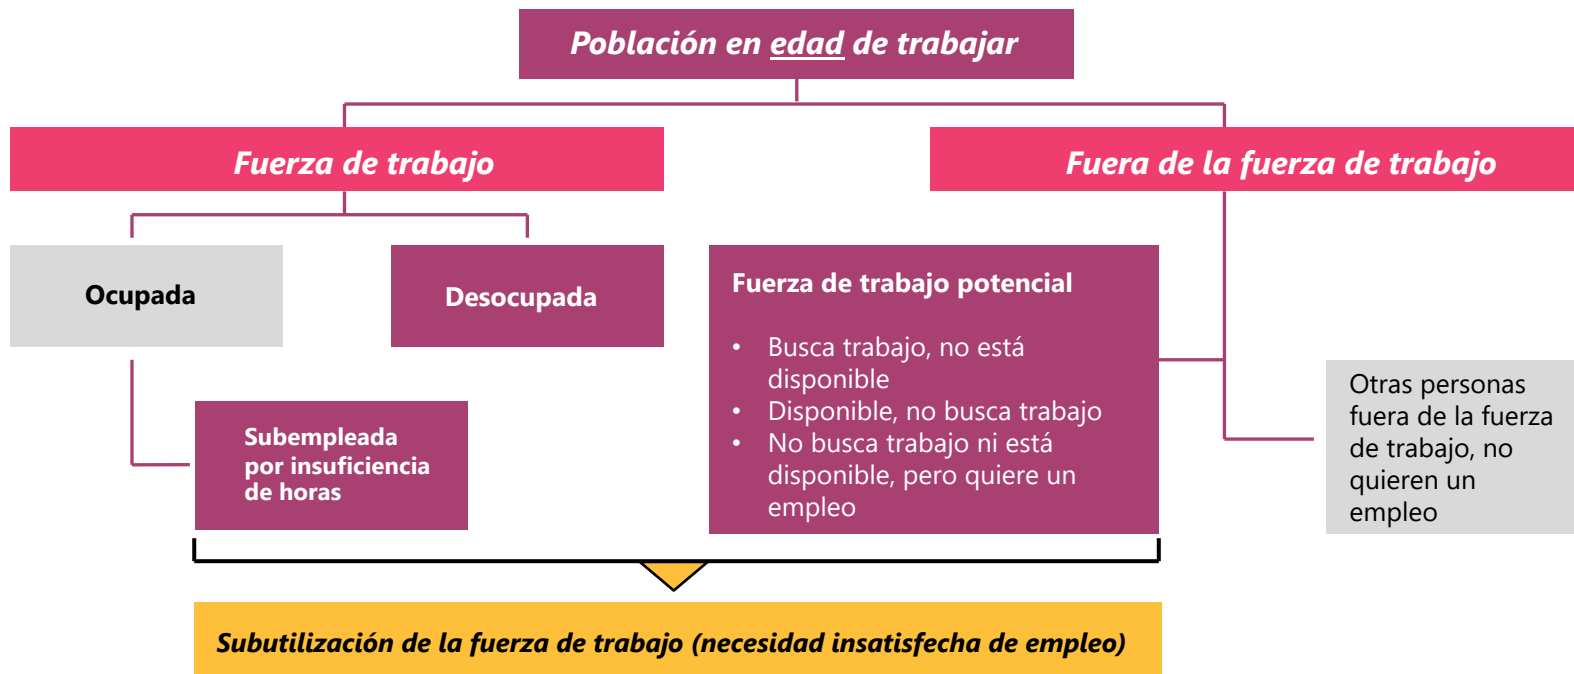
Población en edad de trabajar

Fuerza de trabajo

Fuera de la fuerza de trabajo

Ocupada

Desocupada

Fuerza de trabajo potencial

- Busca trabajo, no está disponible
- Disponible, no busca trabajo
- No busca trabajo ni está disponible, pero quiere un empleo

Otras personas fuera de la fuerza de trabajo, no quieren un empleo

Subempleada por insuficiencia de horas

Subutilización de la fuerza de trabajo (necesidad insatisfecha de empleo)